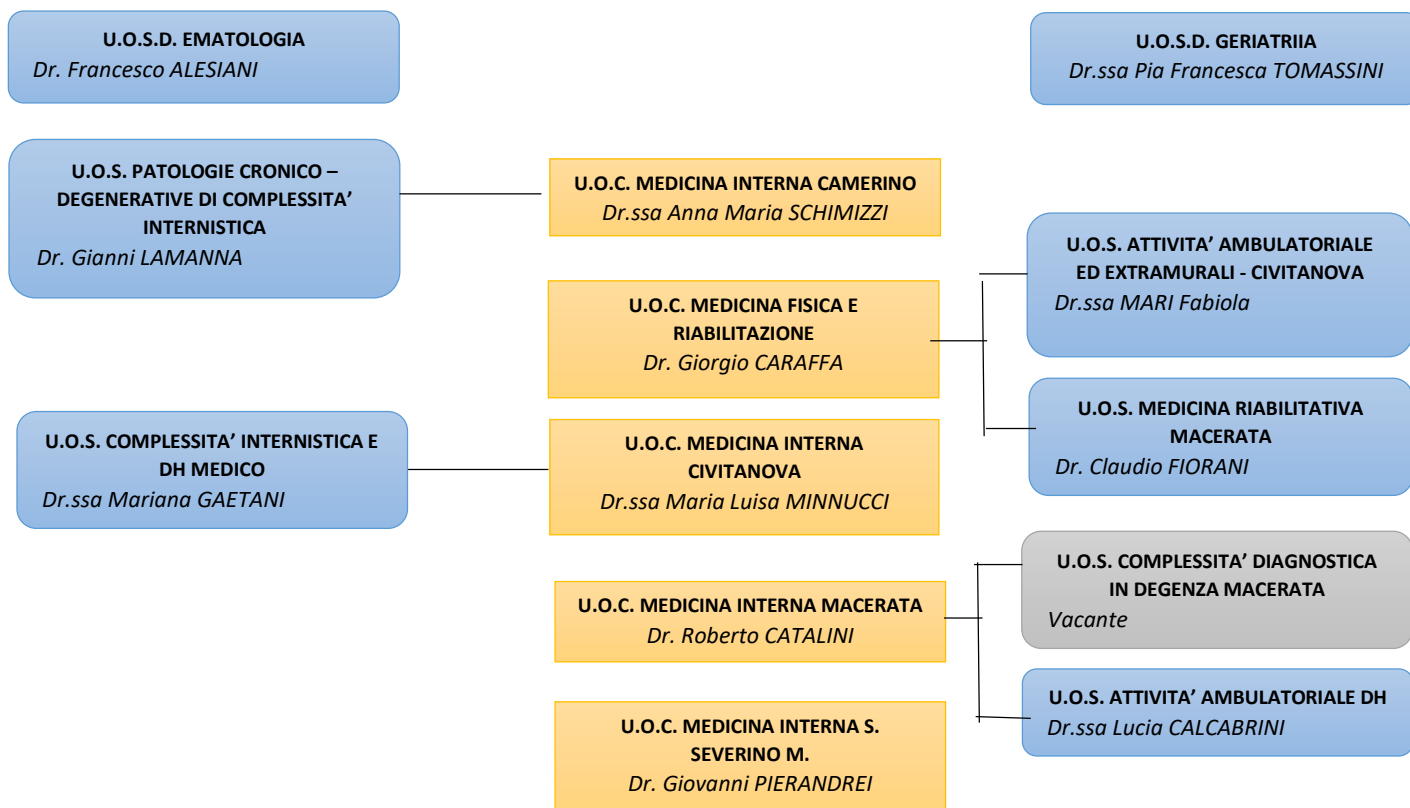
U.O.S.D. EMATOLOGIA
Dr. Francesco ALESIANI

U.O.S.D. GERIATRIIA
Dr.ssa Pia Francesca TOMASSINI

U.O.S. PATOLOGIE CRONICO – DEGENERATIVE DI COMPLESSITA' INTERNISTICA
Dr. Gianni LAMANNA

U.O.C. MEDICINA INTERNA CAMERINO
Dr.ssa Anna Maria SCHIMIZZI

U.O.S. ATTIVITA' AMBULATORIALE ED EXTRAMURALI - CIVITANOVA
Dr.ssa MARI Fabiola

U.O.C. MEDICINA FISICA E RIABILITAZIONE
Dr. Giorgio CARAFFA

U.O.S. MEDICINA RIABILITATIVA MACERATA
Dr. Claudio FIORANI

U.O.S. COMPLESSITA' INTERNISTICA E DH MEDICO
Dr.ssa Mariana GAETANI

U.O.C. MEDICINA INTERNA CIVITANOVA
Dr.ssa Maria Luisa MINNUCCI

U.O.S. COMPLESSITA' DIAGNOSTICA IN DEGENZA MACERATA
Vacante

U.O.C. MEDICINA INTERNA MACERATA
Dr. Roberto CATALINI

U.O.S. ATTIVITA' AMBULATORIALE DH
Dr.ssa Lucia CALCABRINI

U.O.C. MEDICINA INTERNA S. SEVERINO M.
Dr. Giovanni PIERANDREI